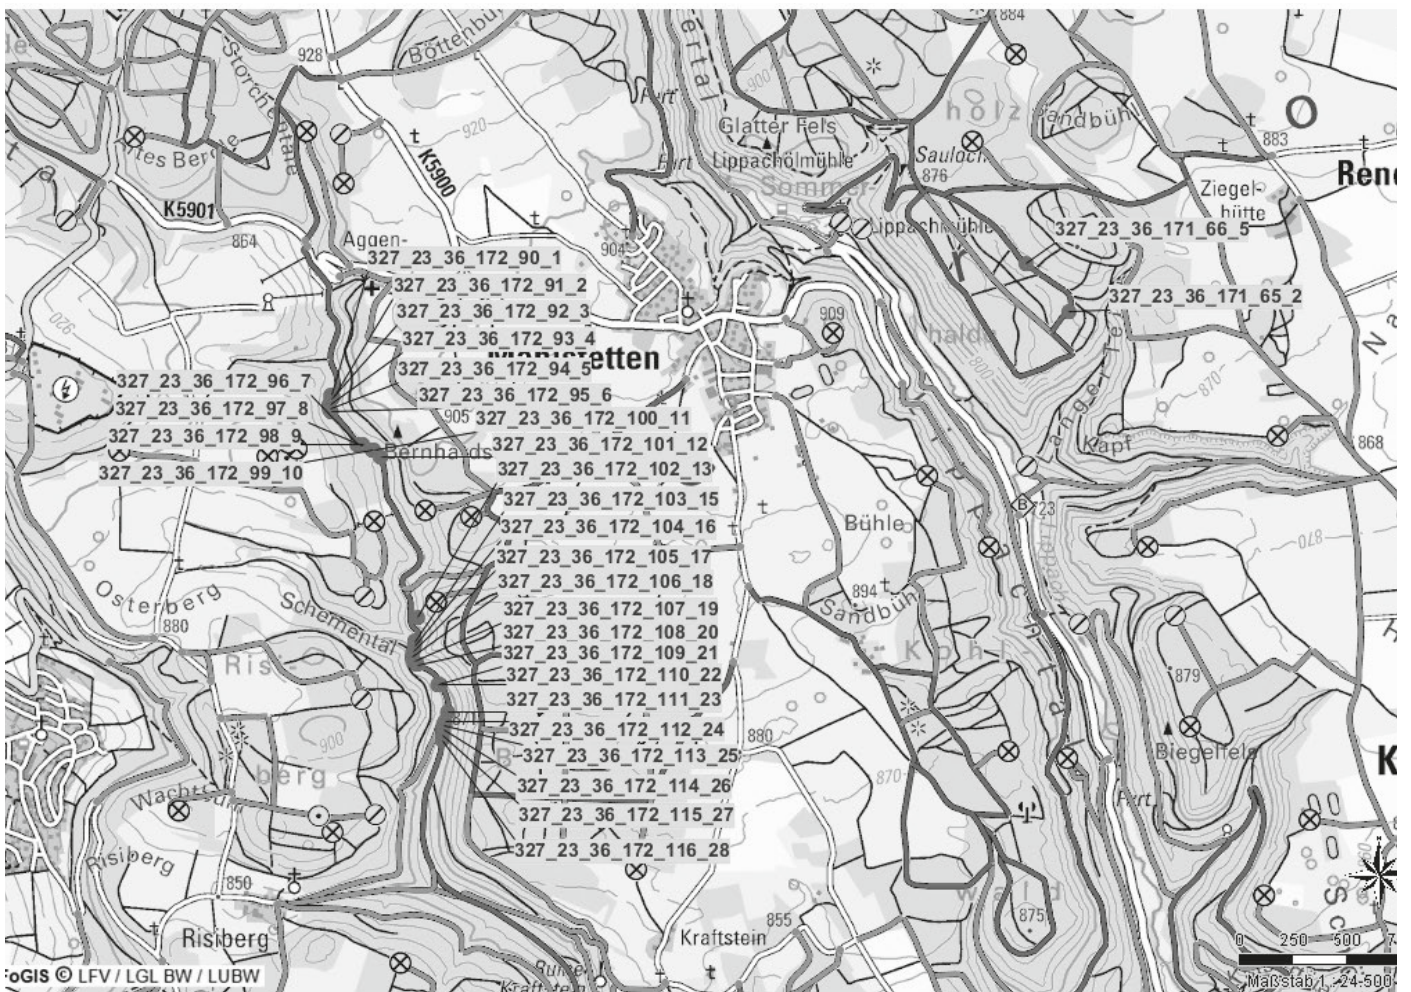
928
Böttenbühl
Storchentäle
920
t
K5900
884
Glatter Fels
Lippachölmühle
Sommer-
holz
Sandbühl
Sauloch
876
883
Rene
Ziegelhütte
tes Berg
K5901
864
Aggen-
327_23_36_172_90_1
327_23_36_172_91_2
327_23_36_172_92_3
327_23_36_172_93_4
327_23_36_172_94_5
327_23_36_172_95_6
327_23_36_172_96_7
327_23_36_172_97_8
327_23_36_172_98_9
327_23_36_172_99_10
327_23_36_172_100_11
327_23_36_172_101_12
327_23_36_172_102_13
327_23_36_172_103_15
327_23_36_172_104_16
327_23_36_172_105_17
327_23_36_172_106_18
327_23_36_172_107_19
327_23_36_172_108_20
327_23_36_172_109_21
327_23_36_172_110_22
327_23_36_172_111_23
327_23_36_172_112_24
327_23_36_172_113_25
327_23_36_172_114_26
327_23_36_172_115_27
327_23_36_172_116_28
327_23_36_171_66_5
327_23_36_171_65_2
904
Lippachmühle
909
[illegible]tetten
905
Bernhards
halde
870
Kapf
868
B 723
Bühle
894
Sandbühl
Kohl
Osterberg
880
Schementäle
Ris
900
berg
Wachtbühl
Risiberg
850
Risiberg
880
870
879
Biegelfels
875
wald
855
Kraftstein
Kraftstein
K
oGIS © LFV / LGL BW / LUBW
0 250 500
Maßstab 1 : 24.500